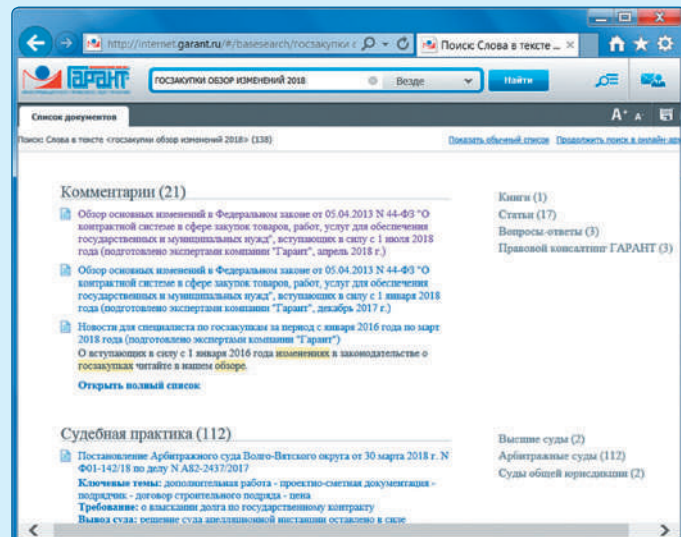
http://internet.garant.ru/#/basesearch/госзакупки с

Поиск: Слова в тексте ...

ГАРАНТ

ГОСЗАКУПКИ ОБЗОР ИЗМЕНЕНИЙ 2018

Везде

Найти

Список документов

A⁺ A⁻

Поиск: Слова в тексте <госзакупки обзор изменений 2018> (138)

Показать обычный список Продолжить поиск в онлайн-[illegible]

Комментарии (21)

Обзор основных изменений в Федеральном законе от 05.04.2013 N 44-ФЗ "О контрактной системе в сфере закупок товаров, работ, услуг для обеспечения государственных и муниципальных нужд", вступающих в силу с 1 июля 2018 года (подготовлено экспертами компании "Гарант", апрель 2018 г.)

Обзор основных изменений в Федеральном законе от 05.04.2013 N 44-ФЗ "О контрактной системе в сфере закупок товаров, работ, услуг для обеспечения государственных и муниципальных нужд", вступающих в силу с 1 января 2018 года (подготовлено экспертами компании "Гарант", декабрь 2017 г.)

Новости для специалиста по госзакупкам за период с января 2016 года по март 2018 года (подготовлено экспертами компании "Гарант")
О вступающих в силу с 1 января 2016 года изменениях в законодательстве о госзакупках читайте в нашем обзоре.

Открыть полный список

Книги (1)
Статьи (17)
Вопросы-ответы (3)
Правовой консалтинг ГАРАНТ (3)

Судебная практика (112)

Постановление Арбитражного суда Волго-Вятского округа от 30 марта 2018 г. N Ф01-142/18 по делу N А82-2437/2017
Ключевые темы: дополнительная работа - проектно-сметная документация - подрядчик - договор строительного подряда - цена
Требование: о взыскании долга по государственному контракту
Вывод суда: решение суда апелляционной инстанции оставлено в силе

Высшие суды (2)
Арбитражные суды (112)
Суды общей юрисдикции (2)